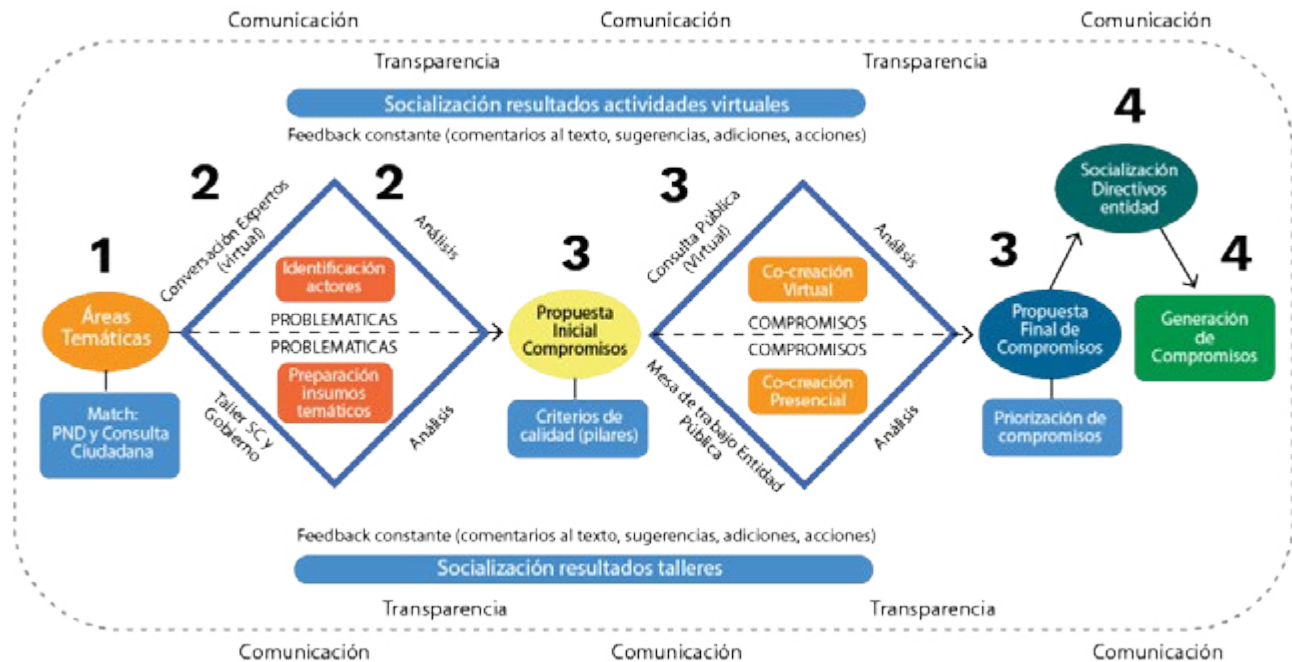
Comunicación Comunicación Comunicación

Transparencia Transparencia

Socialización resultados actividades virtuales

Feedback constante (comentarios al texto, sugerencias, adiciones, acciones)

2 2 3 4

Socialización Directivos entidad

Conversación Expertos (virtual)

Análisis

Consulta Pública (Virtual)

Análisis

1

Identificación actores

3

Co-creación Virtual

3

4

Áreas Temáticas

PROBLEMATICAS

PROBLEMATICAS

Propuesta Inicial Compromisos

COMPROMISOS

COMPROMISOS

Propuesta Final de Compromisos

Generación de Compromisos

Preparación insumos temáticos

Co-creación Presencial

Match: PND y Consulta Ciudadana

Taller SC y Gobierno

Análisis

Criterios de calidad (pilares)

Mesa de trabajo Entidad Pública

Análisis

Priorización de compromisos

Feedback constante (comentarios al texto, sugerencias, adiciones, acciones)

Socialización resultados talleres

Transparencia Transparencia

Comunicación Comunicación Comunicación